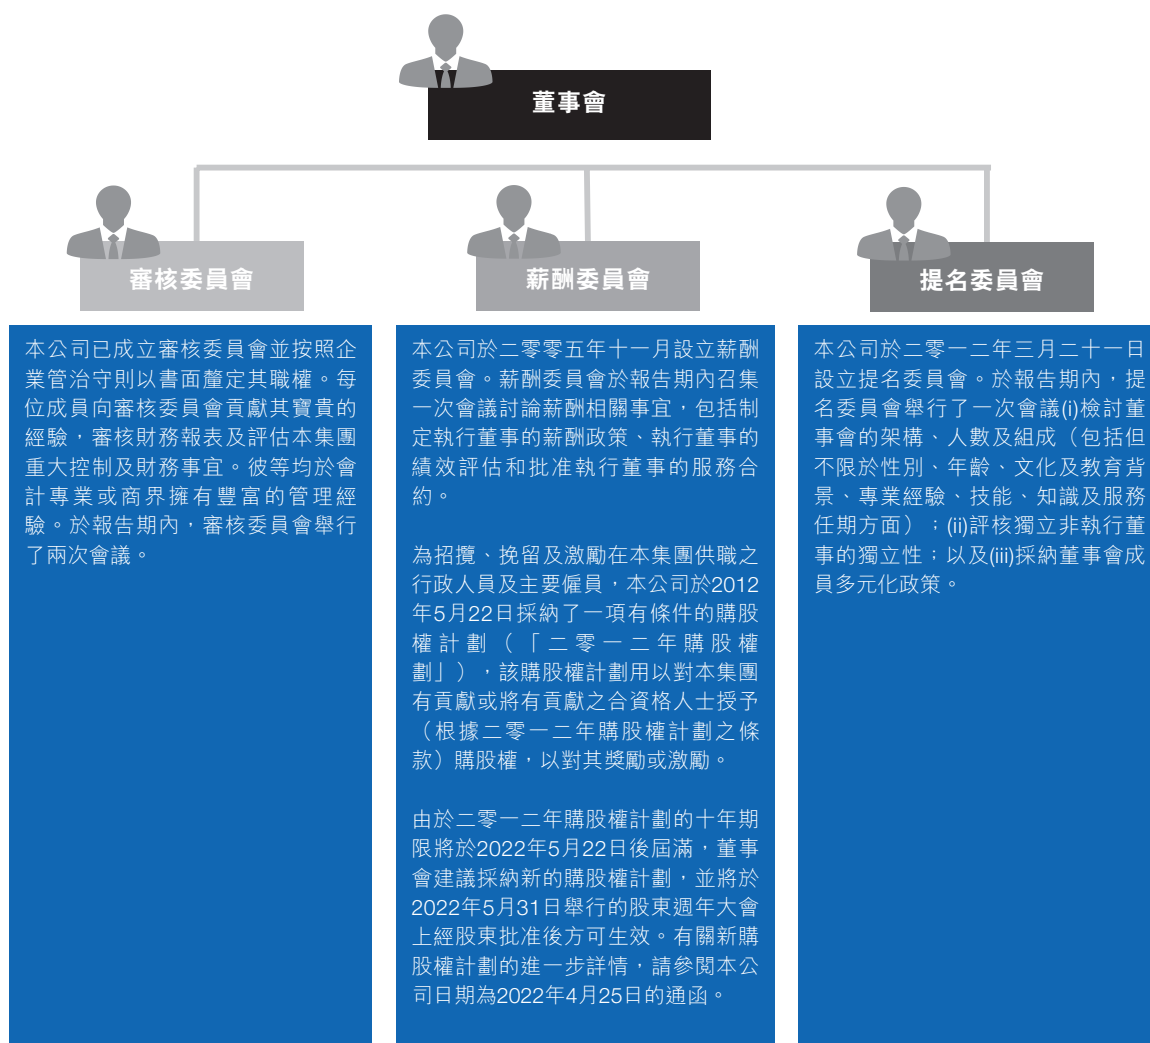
董事會

審核委員會

薪酬委員會

提名委員會

本公司已成立審核委員會並按照企業管治守則以書面釐定其職權。每位成員向審核委員會貢獻其寶貴的經驗，審核財務報表及評估本集團重大控制及財務事宜。彼等均於會計專業或商界擁有豐富的管理經驗。於報告期內，審核委員會舉行了兩次會議。

本公司於二零零五年十一月設立薪酬委員會。薪酬委員會於報告期內召集一次會議討論薪酬相關事宜，包括制定執行董事的薪酬政策、執行董事的績效評估和批准執行董事的服務合約。

為招攬、挽留及激勵在本集團供職之行政人員及主要僱員，本公司於2012年5月22日採納了一項有條件的購股權計劃（「二零一二年購股權計劃」），該購股權計劃用以對本集團有貢獻或將有貢獻之合資格人士授予（根據二零一二年購股權計劃之條款）購股權，以對其獎勵或激勵。

由於二零一二年購股權計劃的十年期限將於2022年5月22日後屆滿，董事會建議採納新的購股權計劃，並將於2022年5月31日舉行的股東週年大會上經股東批准後方可生效。有關新購股權計劃的進一步詳情，請參閱本公司日期為2022年4月25日的通函。

本公司於二零一二年三月二十一日設立提名委員會。於報告期內，提名委員會舉行了一次會議(i)檢討董事會的架構、人數及組成（包括但不限於性別、年齡、文化及教育背景、專業經驗、技能、知識及服務任期方面）；(ii)評核獨立非執行董事的獨立性；以及(iii)採納董事會成員多元化政策。